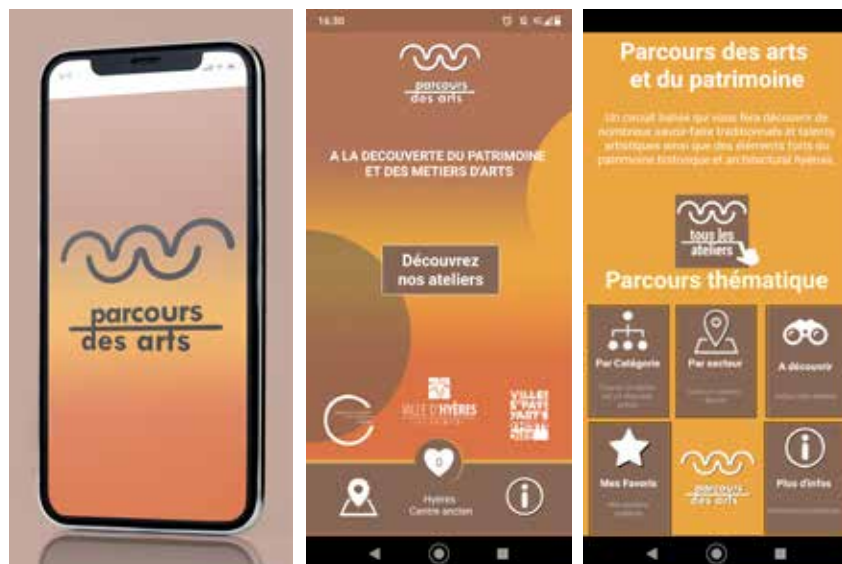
parcours des arts

16:30

parcours des arts

A LA DECOUVERTE DU PATRIMOINE ET DES METIERS D'ARTS

Découvrez nos ateliers

VILLE D'HYÈRES

VILLE D'ART ET D'HISTOIRE

0

Hyères Centre ancien

Parcours des arts et du patrimoine

Un circuit balisé qui vous fera découvrir de nombreux savoir-faire traditionnels et talents artistiques ainsi que des éléments forts du patrimoine historique et architectural hyérois.

tous les ateliers

Parcours thématique

Par Catégorie

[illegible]

Par secteur

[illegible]

A découvrir

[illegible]

Mes Favoris

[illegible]

parcours des arts

Plus d'infos

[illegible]